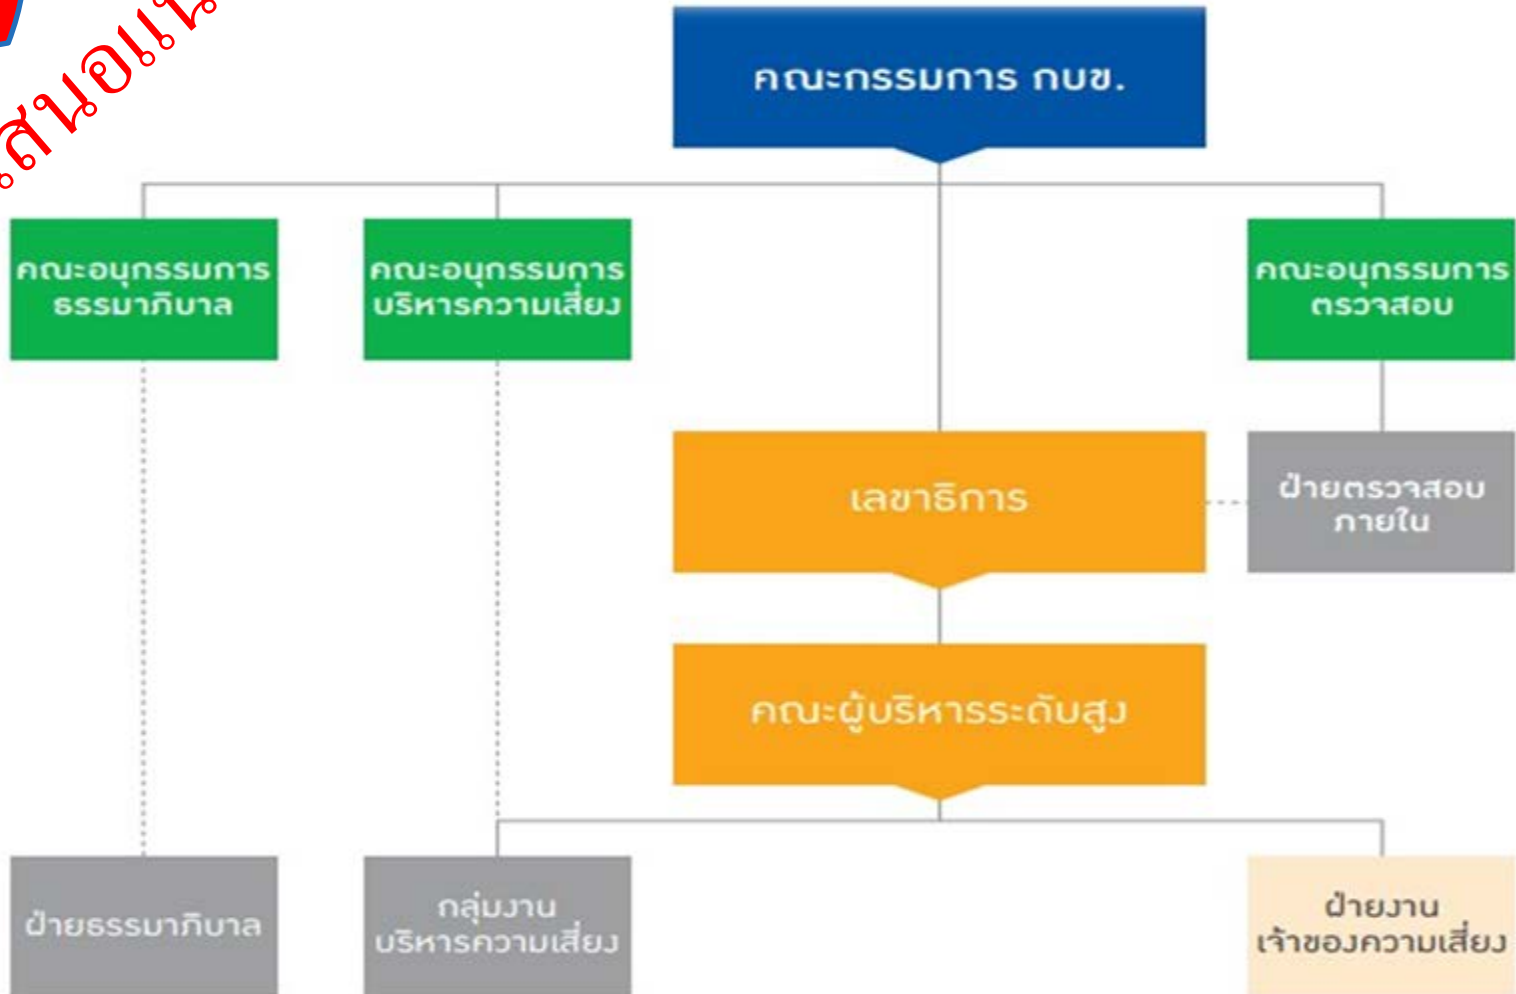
.เสนอแน

คณะกรรมการ กบข.

คณะอนุกรรมการ ธรรมาภิบาล

คณะอนุกรรมการ บริหารความเสี่ยง

คณะอนุกรรมการ ตรวจสอบ

เลขาธิการ

ฝ่ายตรวจสอบ ภายใน

คณะผู้บริหารระดับสูง

ฝ่ายธรรมาภิบาล

กลุ่มงาน บริหารความเสี่ยง

ฝ่ายงาน เจ้าของความเสี่ยง